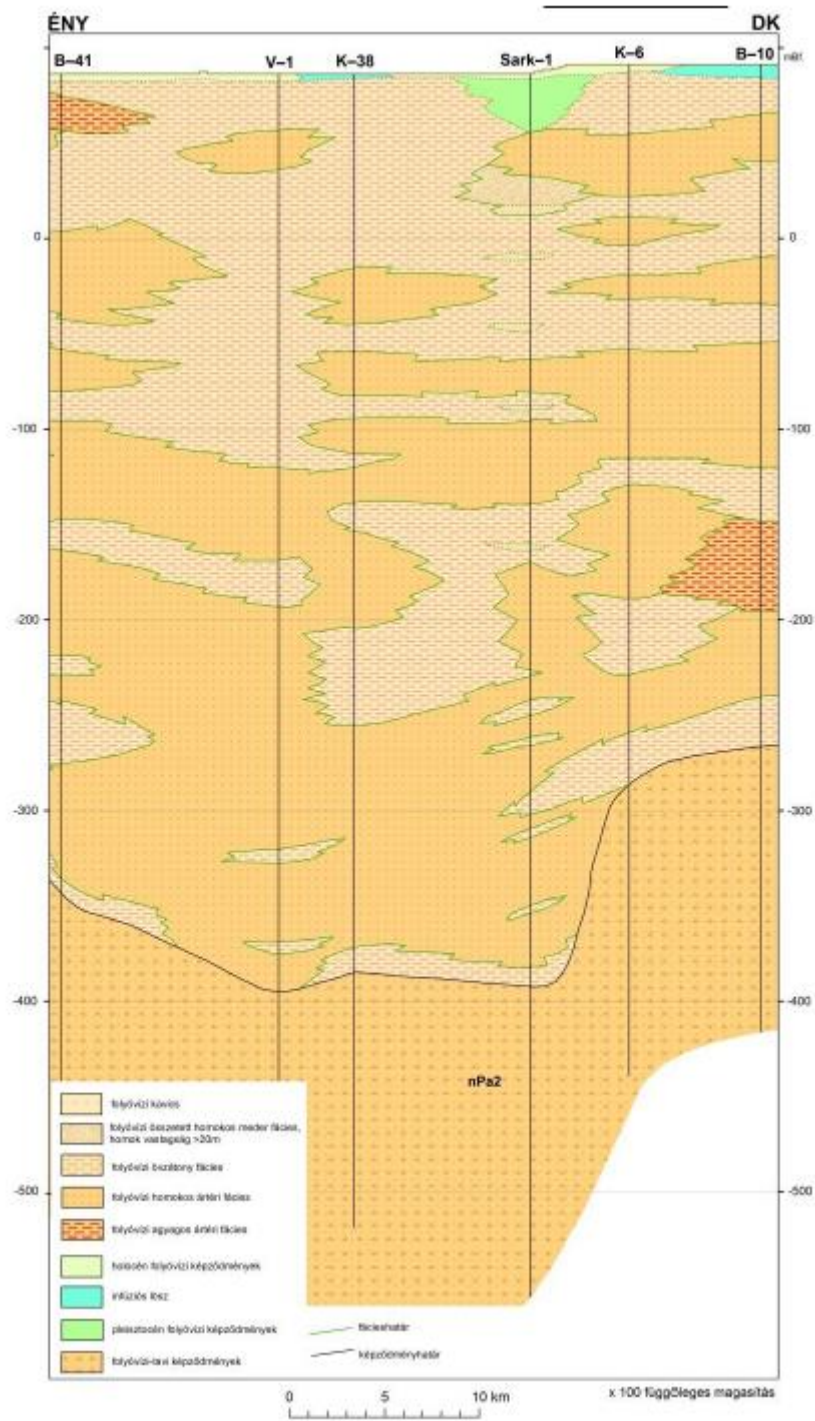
ÉNY

DK

B–41

V–1

K–38

Sark–1

K–6

B–10

mBf

0

-100

-200

-300

-400

-500

0

-100

-200

-300

-400

-500

nPa2

folyóvízi kavics

folyóvízi összetett homokos meder fácies, homok vastagság >20m

folyóvízi zátony fácies

folyóvízi homokos ártéri fácies

folyóvízi agyagos ártéri fácies

holocén folyóvízi képződmények

infúziós lösz

pleisztocén folyóvízi képződmények

folyóvízi-tavi képződmények

fácieshatár

képződményhatár

0

5

10 km

x 100 függőleges magasítás